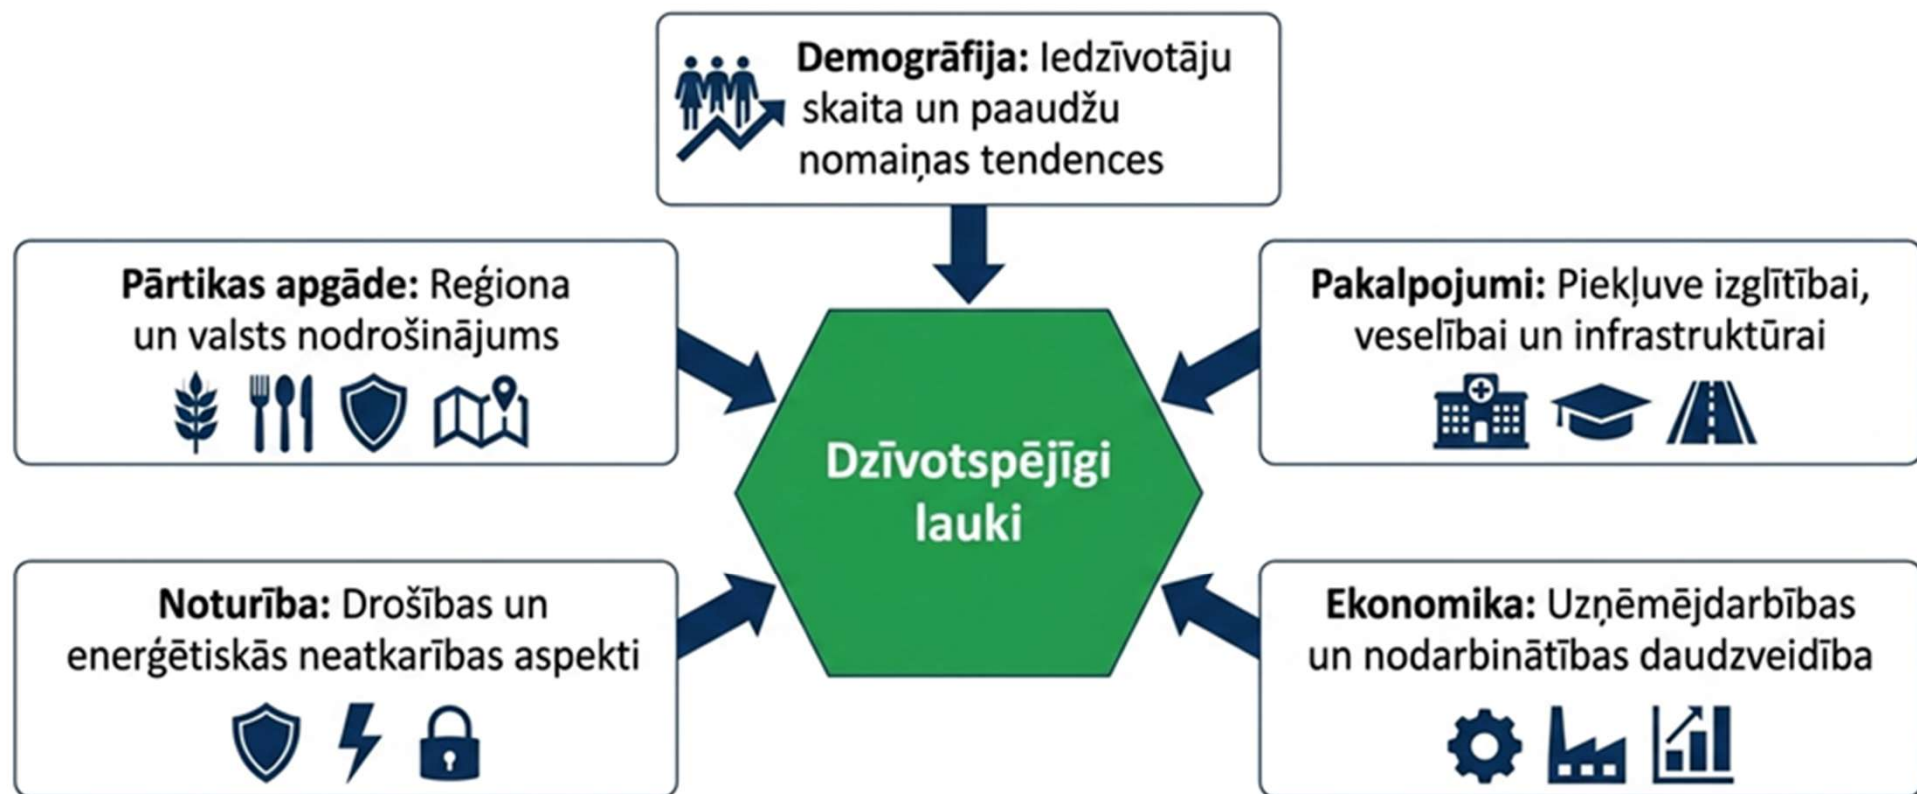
**Demogrāfija:** Iedzīvotāju skaita un paaudžu nomaiņas tendences

**Pārtikas apgāde:** Reģiona un valsts nodrošinājums

**Pakalpojumi:** Piekļuve izglītībai, veselībai un infrastruktūrai

Dzīvotspējīgi lauki

**Noturība:** Drošības un enerģētiskās neatkarības aspekti

**Ekonomika:** Uzņēmējdarbības un nodarbinātības daudzveidība